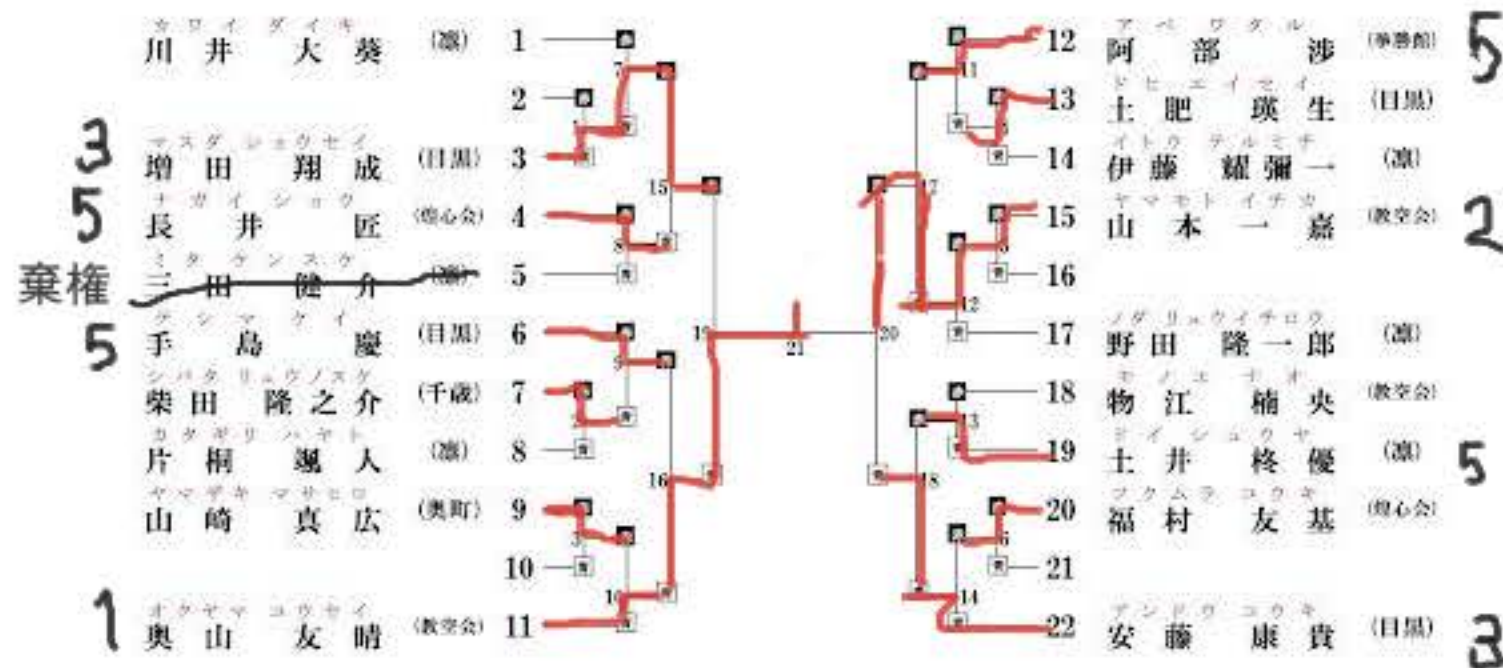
カワイ ダイキ
川井 大葵 (源) 1
2
3 マスダ ショウセイ
増田 翔成 (目黒) 3
5 ナガイ ショウ
長井 匠 (煌心会) 4
棄権 ミタ ケンスケ
三田 健介 (源) 5
5 テシマ ケイ
手島 慶 (目黒) 6
シバタ リュウノスケ
柴田 隆之介 (千歳) 7
カタギリ ハヤト
片桐 颯人 (源) 8
ヤマザキ マサヒロ
山崎 真広 (奥町) 9
10
1 オクヤマ ユウセイ
奥山 友晴 (教空会) 11

7 1 15 8 19 2 9 3 16 10 4 21 20 11 17 5 12 6 13 18 14

12 アベ ワタル
阿部 渉 (拳勝館) 5
13 ドヒ エイセイ
土肥 瑛生 (目黒)
14 イトウ テルミチ
伊藤 耀彌一 (源)
15 ヤマモト イチカ
山本 一嘉 (教空会) 2
16
17 ノダ リュウイチロウ
野田 隆一郎 (源)
18 モノエ ナオ
物江 楠央 (教空会)
19 ドイ シュウヤ
土井 柊優 (源) 5
20 フクムラ ユウキ
福村 友基 (煌心会)
21
22 アンドウ コウキ
安藤 康貴 (目黒) 3